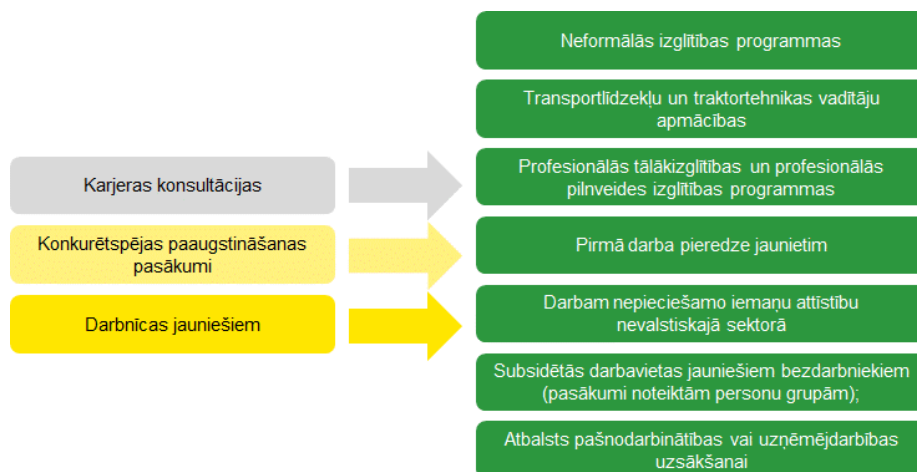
Karjeras konsultācijas

Konkurētspējas paaugstināšanas pasākumi

Darbnīcas jauniešiem

Neformālās izglītības programmas

Transportlīdzekļu un traktortehnikas vadītāju apmācības

Profesionālās tālākizglītības un profesionālās pilnveides izglītības programmas

Pirmā darba pieredze jaunietim

Darbam nepieciešamo iemaņu attīstību nevalstiskajā sektorā

Subsidētās darbavietas jauniešiem bezdarbniekiem (pasākumi noteiktām personu grupām);

Atbalsts pašnodarbinātības vai uzņēmējdarbības uzsākšanai